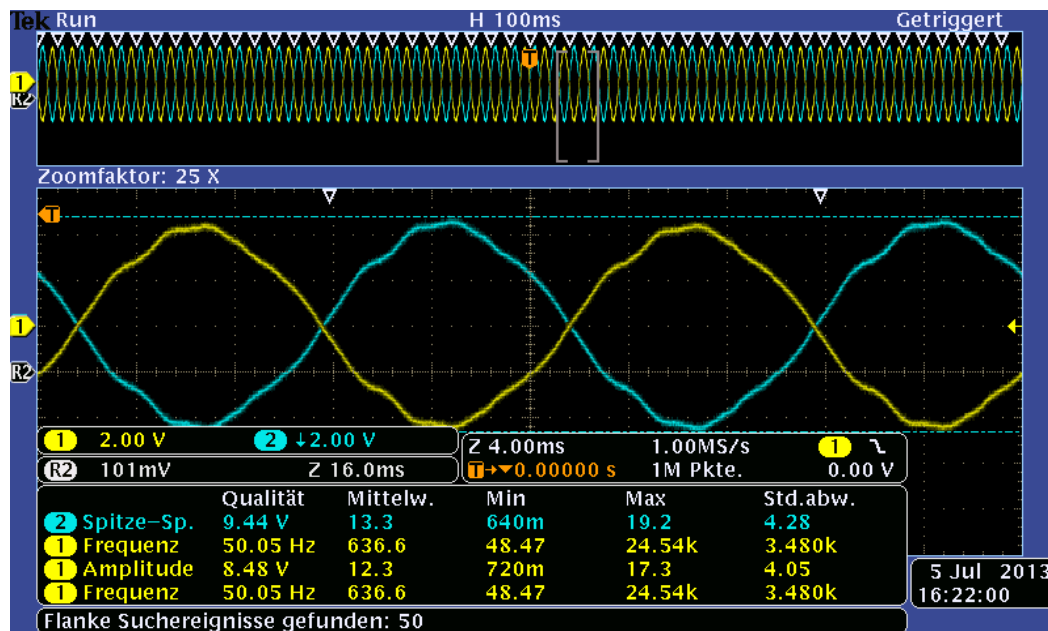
Tek Run H 100ms Getriggert

1
R2

Zoomfaktor: 25 X

T
1
R2

1 2.00 V 2 ↓2.00 V
R2 101mV Z 16.0ms
Z 4.00ms 1.00MS/s 1
T→▼0.00000 s 1M Pkte. 0.00 V

| | Qualität | Mittelw. | Min | Max | Std.abw. |
|---|---|---|---|---|---|
| 2 Spitze-Sp. | 9.44 V | 13.3 | 640m | 19.2 | 4.28 |
| 1 Frequenz | 50.05 Hz | 636.6 | 48.47 | 24.54k | 3.480k |
| 1 Amplitude | 8.48 V | 12.3 | 720m | 17.3 | 4.05 |
| 1 Frequenz | 50.05 Hz | 636.6 | 48.47 | 24.54k | 3.480k |

5 Jul 2013
16:22:00

Flanke Suchereignisse gefunden: 50